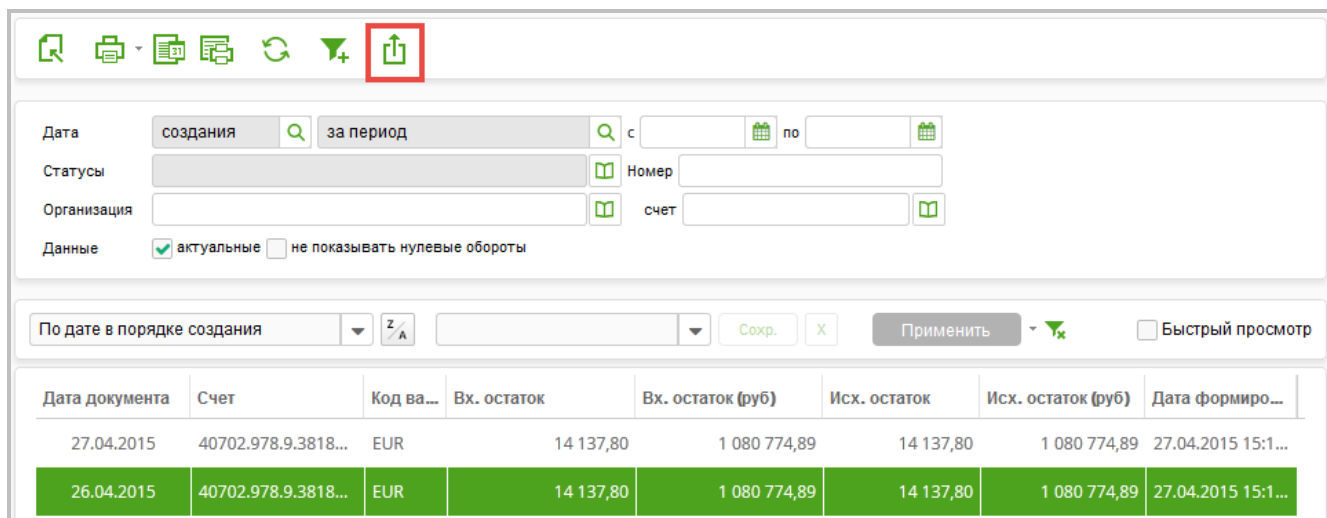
Дата создания за период с по
Статусы Номер
Организация счет
Данные актуальные не показывать нулевые обороты

По дате в порядке создания
$\frac{Z}{A}$
Сохр. X Применить
Быстрый просмотр

| Дата документа | Счет | Код ва... | Вх. остаток | Вх. остаток (руб) | Исх. остаток | Исх. остаток (руб) | Дата формиро... |
|---|---|---|---|---|---|---|---|
| 27.04.2015 | 40702.978.9.3818... | EUR | 14 137,80 | 1 080 774,89 | 14 137,80 | 1 080 774,89 | 27.04.2015 15:1... |
| 26.04.2015 | 40702.978.9.3818... | EUR | 14 137,80 | 1 080 774,89 | 14 137,80 | 1 080 774,89 | 27.04.2015 15:1... |